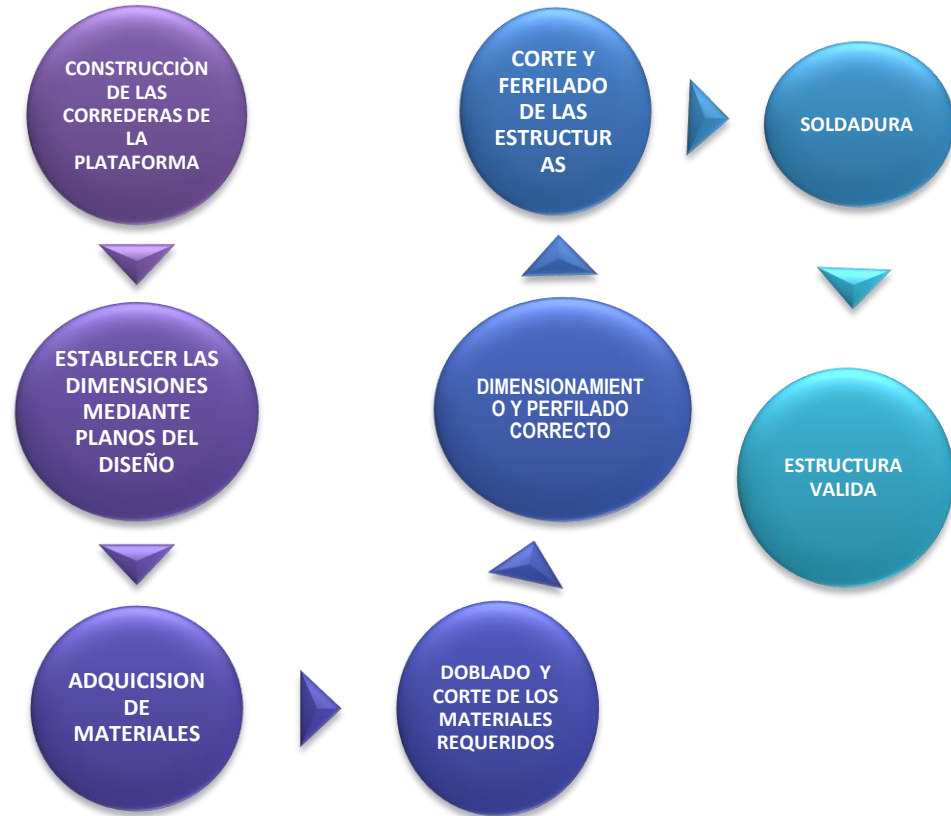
CONSTRUCCIÒN DE LAS CORREDERAS DE LA PLATAFORMA

ESTABLECER LAS DIMENSIONES MEDIANTE PLANOS DEL DISEÑO

ADQUICISION DE MATERIALES

DOBLADO Y CORTE DE LOS MATERIALES REQUERIDOS

DIMENSIONAMIENTO Y PERFILADO CORRECTO

CORTE Y FERFILADO DE LAS ESTRUCTURAS

SOLDADURA

ESTRUCTURA VALIDA